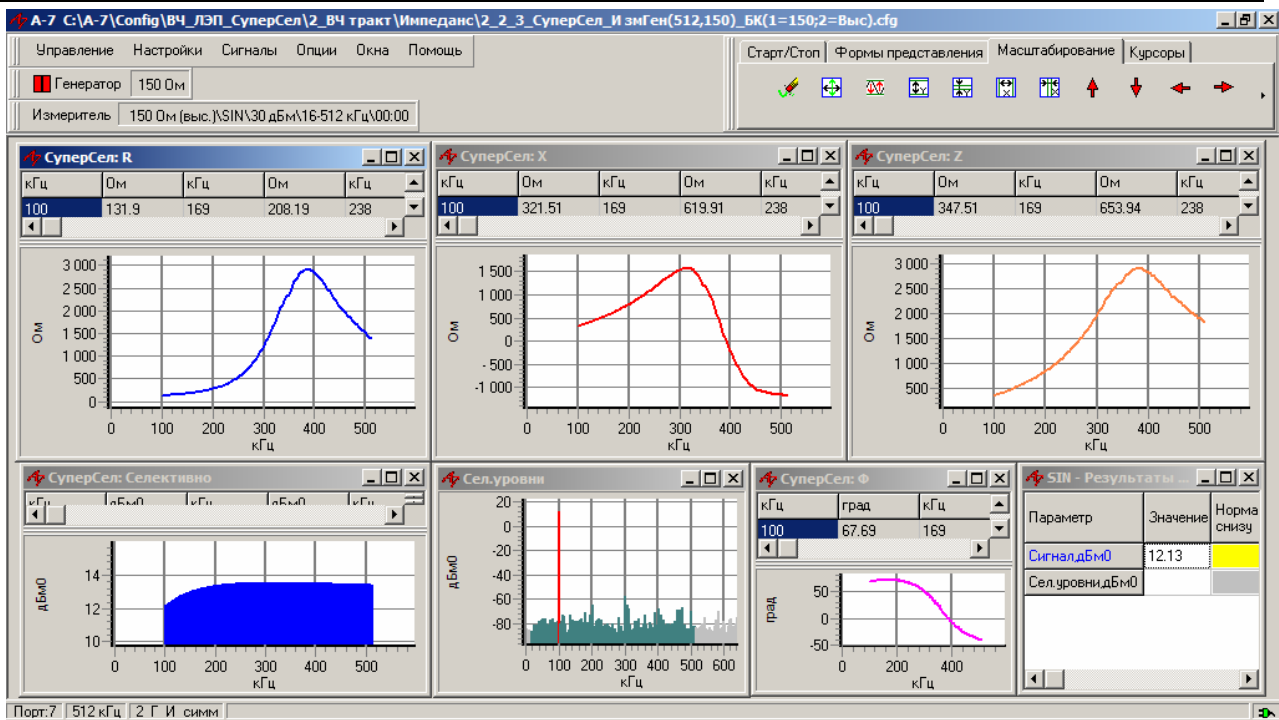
A-7 C:\A-7\Config\ВЧ_ЛЭП_СуперСел\2_ВЧ тракт\Импеданс\2_2_3_СуперСел_Измзмер Ген(512,150)_БК(1=150;2=Выс).cfg

Управление Настройки Сигналы Опции Окна Помощь

Генератор 150 Ом

Измеритель 150 Ом (выс.)\SIN\30 дБм\16-512 кГц\00:00

Старт/Стоп Формы представления Масштабирование Курсоры

СуперСел: R

| кГц | Ом | кГц | Ом | кГц |
|---|---|---|---|---|
| 100 | 131.9 | 169 | 208.19 | 238 |

Ом
3 000
2 500
2 000
1 500
1 000
500
0
0 100 200 300 400 500
кГц

СуперСел: X

| кГц | Ом | кГц | Ом | кГц |
|---|---|---|---|---|
| 100 | 321.51 | 169 | 619.91 | 238 |

Ом
1 500
1 000
500
0
- 500
- 1 000
0 100 200 300 400 500
кГц

СуперСел: Z

| кГц | Ом | кГц | Ом | кГц |
|---|---|---|---|---|
| 100 | 347.51 | 169 | 653.94 | 238 |

Ом
3 000
2 500
2 000
1 500
1 000
500
0 100 200 300 400 500
кГц

СуперСел: Селективно

кГц дБм0 кГц дБм0 кГц

дБм0
14
12
10
0 100 200 300 400 500
кГц

Сел.уровни

дБм0
20
0
-20
-40
-60
-80
0 100 200 300 400 500 600
кГц

СуперСел: Ф

| кГц | град | кГц |
|---|---|---|
| 100 | 67.69 | 169 |

град
50
0
-50
0 200 400
кГц

SIN - Результаты ...

| Параметр | Значение | Норма снизу |
|---|---|---|
| Сигнал,дБм0 | 12.13 | |
| Сел.уровни,дБм0 | | |

Порт:7 512 кГц 2 Г И симм